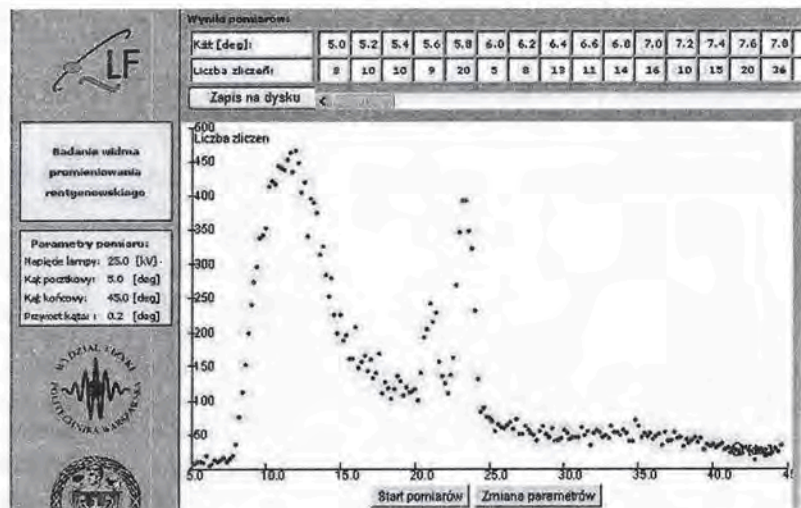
Wyniki pomiarow:

| Kąt [deg]: | 5.0 | 5.2 | 5.4 | 5.6 | 5.8 | 6.0 | 6.2 | 6.4 | 6.6 | 6.8 | 7.0 | 7.2 | 7.4 | 7.6 | 7.8 |
|---|---|---|---|---|---|---|---|---|---|---|---|---|---|---|---|
| Liczba zliczeń: | 8 | 10 | 10 | 9 | 20 | 5 | 8 | 13 | 11 | 14 | 16 | 10 | 15 | 20 | 36 |

Zapis na dysku

LF

Badania widma promieniowania rentgenowskiego

Parametry pomiaru:
Napięcie lampy: 25.0 [kV]
Kąt początkowy: 5.0 [deg]
Kąt końcowy: 45.0 [deg]
Przyrost kąta: 0.2 [deg]

WYDZIAŁ FIZYKI POLITECHNIKA WARSZAWSKA

Liczba zliczen
600
450
400
350
300
250
200
150
100
50

5.0 10.0 15.0 20.0 25.0 30.0 35.0 40.0 45

Start pomiarów
Zmiana parametrów